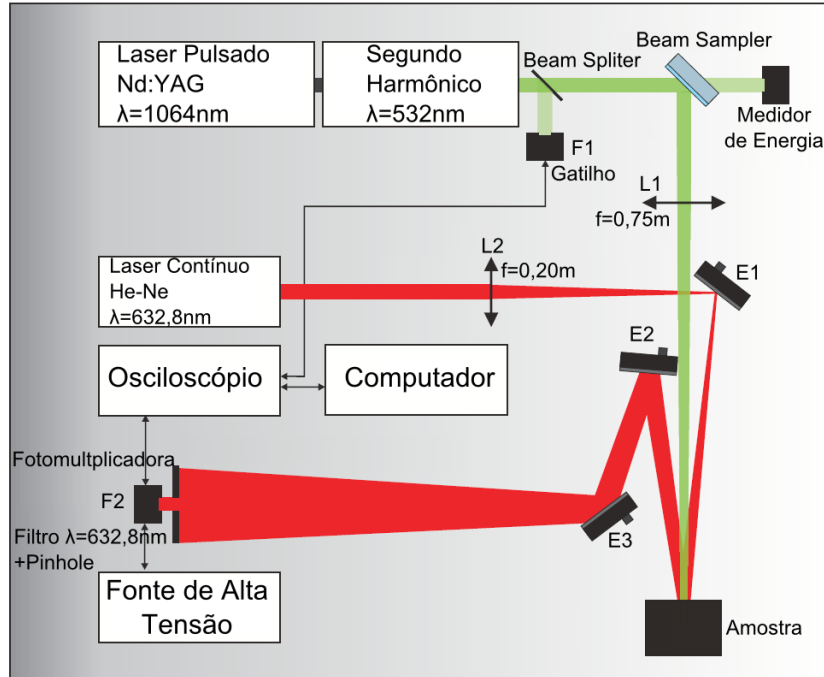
Laser Pulsado
Nd:YAG
λ=1064nm

Segundo
Harmônico
λ=532nm

Beam Spliter

Beam Sampler

Medidor
de Energia

F1
Gatilho

L1
f=0,75m

L2
f=0,20m

Laser Contínuo
He-Ne
λ=632,8nm

E1

E2

Osciloscópio

Computador

Fotomultplicadora

F2

Filtro λ=632,8nm
+Pinhole

E3

Fonte de Alta
Tensão

Amostra